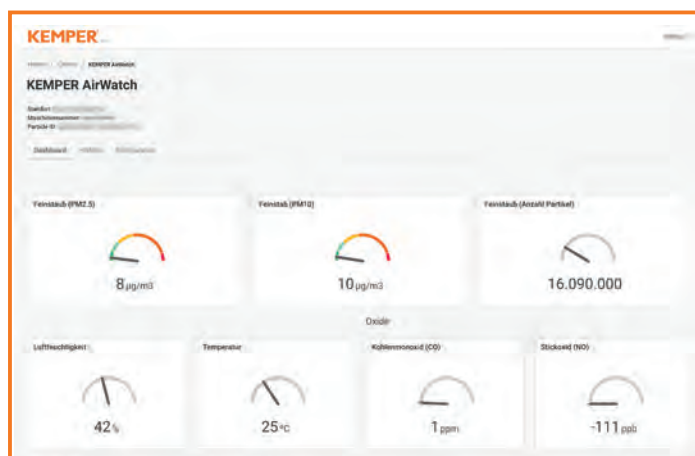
KEMPER

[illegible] / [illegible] / KEMPER AirWatch

KEMPER AirWatch

Standort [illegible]
Gerätenummer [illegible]
Particle ID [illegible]

Dashboard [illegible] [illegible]

Feinstaub (PM2.5)

8 µg/m3

Feinstab (PM10)

10 µg/m3

Feinstaub (Anzahl Partikel)

16.090.000

Oxide

Luftfeuchtigkeit

42 %

Temperatur

25 °C

Kohlenmonoxid (CO)

1 ppm

Stickoxid (NO)

-111 ppb